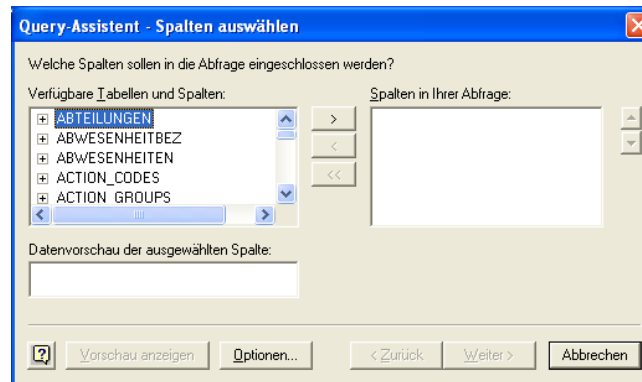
Query-Assistent - Spalten auswählen

Welche Spalten sollen in die Abfrage eingeschlossen werden?

Verfügbare Tabellen und Spalten:

ABTEILUNGEN
ABWESENHEITBEZ
ABWESENHEITEN
ACTION_CODES
ACTION_GROUPS

>
<
<<

Spalten in Ihrer Abfrage:

Datenvorschau der ausgewählten Spalte:

?
Vorschau anzeigen
Optionen...
< Zurück
Weiter >
Abbrechen